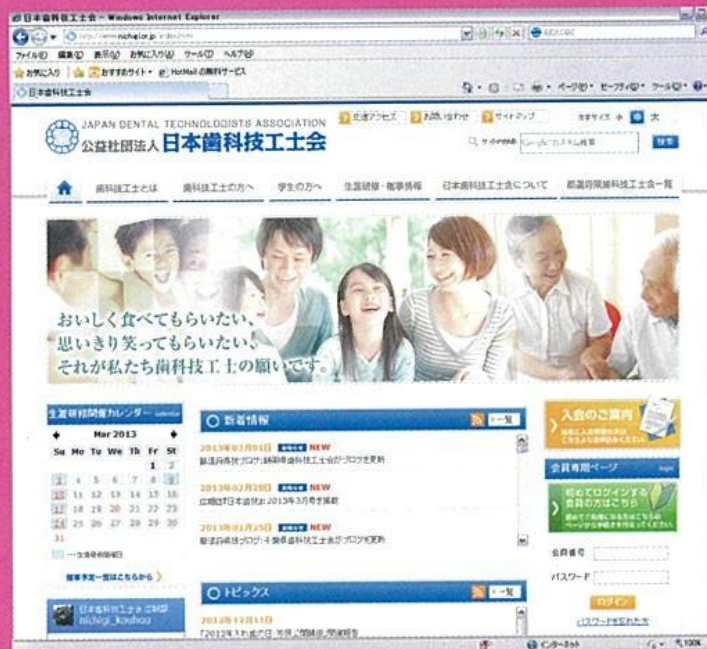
日本歯科技工士会 - Windows Internet Explorer

http://www.nichigi.or.jp/

ファイル(F) 編集(E) 表示(V) お気に入り(A) ツール(T) ヘルプ(H)

お気に入り おすすめサイト HotMail の無料サービス

日本歯科技工士会

JAPAN DENTAL TECHNOLOGISTS ASSOCIATION
公益社団法人 日本歯科技工士会

交通アクセス お問い合わせ サイトマップ

文字サイズ 小 中 大

サイト内検索 Googleカスタム検索 検索

歯科技工士とは 歯科技工士の方へ 学生の方へ 生涯研修・催事情報 日本歯科技工士会について 都道府県歯科技工士会一覧

おいしく食べてもらいたい。
思いきり笑ってもらいたい。
それが私たち歯科技工士の願いです。

生涯研修開催カレンダー calendar

Mar 2013

| Su | Mo | Tu | We | Th | Fr | St |
|---|---|---|---|---|---|---|
| | | | | | 1 | 2 |
| 3 | 4 | 5 | 6 | 7 | 8 | 9 |
| 10 | 11 | 12 | 13 | 14 | 15 | 16 |
| 17 | 18 | 19 | 20 | 21 | 22 | 23 |
| 24 | 25 | 26 | 27 | 28 | 29 | 30 |
| 31 | | | | | | |

生涯研修開催日

催事予定一覧はこちらから

日本歯科技工士会 広報部 nichigi_kouhou

新着情報 一覧

2013年03月01日 NEW
都道府県技工士会ブログ:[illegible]歯科技工士会がブログを更新

2013年02月28日 NEW
広報誌「日本歯技」2013年3月号を掲載

2013年02月25日 NEW
都道府県技工士会ブログ:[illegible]県歯科技工士会がブログを更新

トピックス 一覧

2012年12月11日
「2012年入れ歯の日 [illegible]」開催報告

入会のご案内

会員専用ページ login

初めてログインする会員の方はこちら

会員番号

パスワード

ログイン

パスワードを忘れた方

インターネット 100%